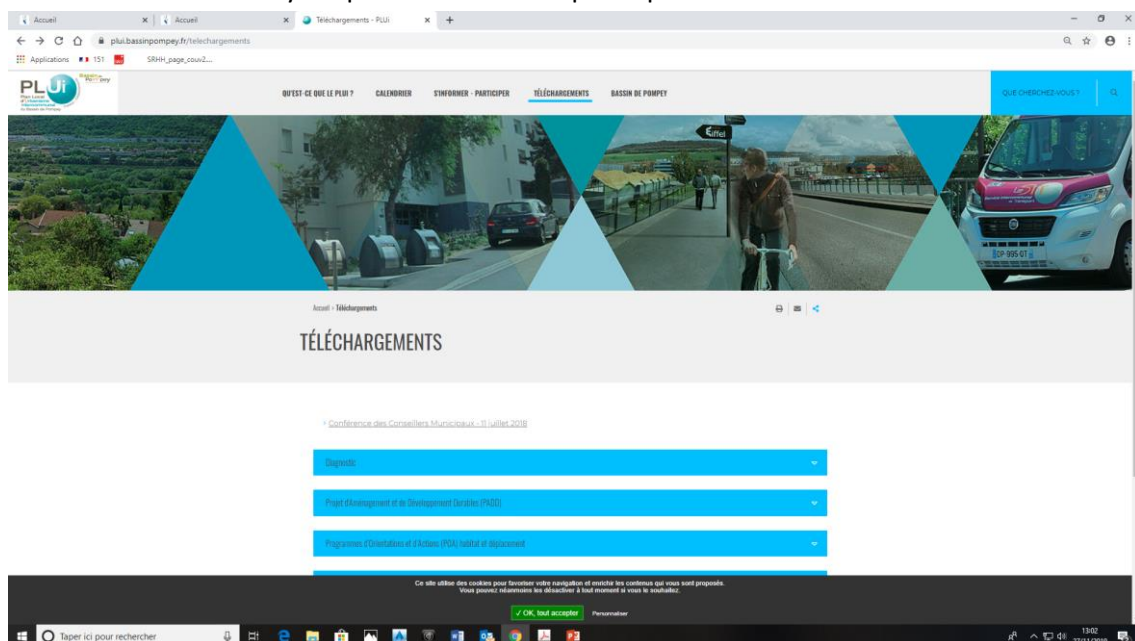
Accueil
Accueil
Téléchargements - PLUi
plui.bassinpompey.fr/telechargements
Applications 151 SRHH_page_couv2...

PLUi
Bassin de Pompey

QU'EST-CE QUE LE PLUI ? CALENDRIER S'INFORMER - PARTICIPER TÉLÉCHARGEMENTS BASSIN DE POMPEY

QUE CHERCHEZ-VOUS ?

Eiffel

Accueil > Téléchargements

TÉLÉCHARGEMENTS

> Conférence des Conseillers Municipaux - 11 juillet 2018

Diagnostic

Projet d'Aménagement et de Développement Durables (PADD)

Programmes d'Orientations et d'Actions (POA) habitat et déplacement

Ce site utilise des cookies pour favoriser votre navigation et enrichir les contenus qui vous sont proposés.
Vous pouvez néanmoins les désactiver à tout moment si vous le souhaitez.

✓ OK, tout accepter Personnaliser

Taper ici pour rechercher

13:02